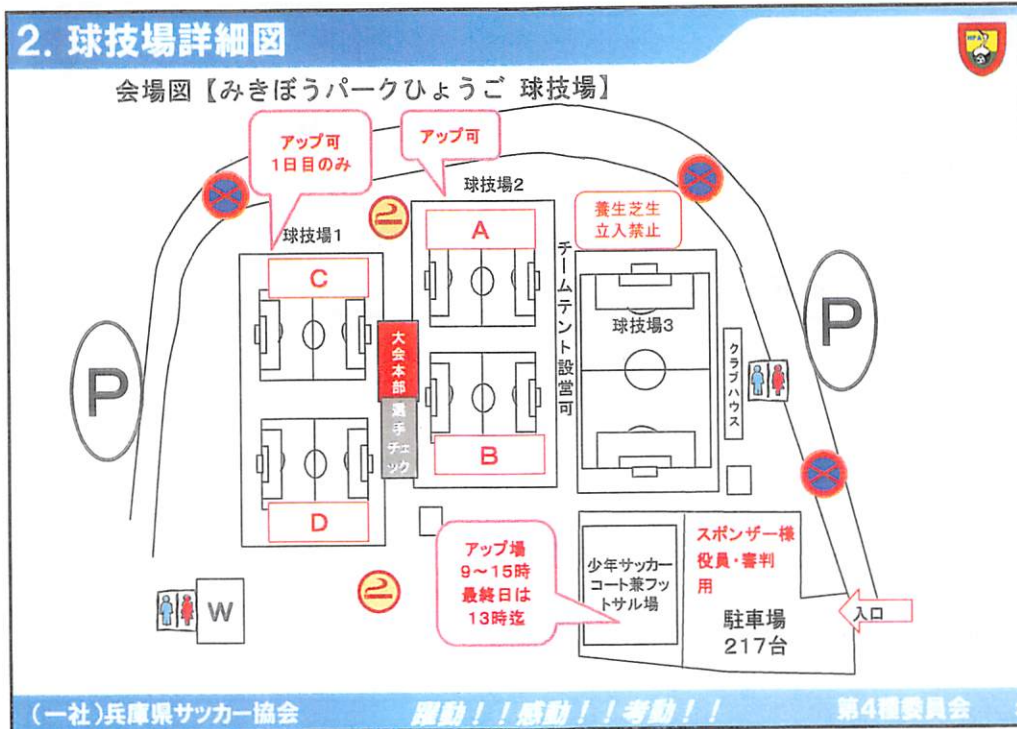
2. 球技場詳細図

会場図【みきぼうパークひょうご 球技場】

アップ可
1日目のみ

アップ可

球技場2

養生芝生
立入禁止

球技場1

A

C

チームテント設営可

球技場3

大会本部

選手チェック

クラブハウス

P

P

B

D

アップ場
9～15時
最終日は
13時迄

少年サッカーコート兼フットサル場

スポンサー様
役員・審判
用

駐車場
217台

入口

W

(一社)兵庫県サッカー協会

躍動!!感動!!考動!!

第4種委員会